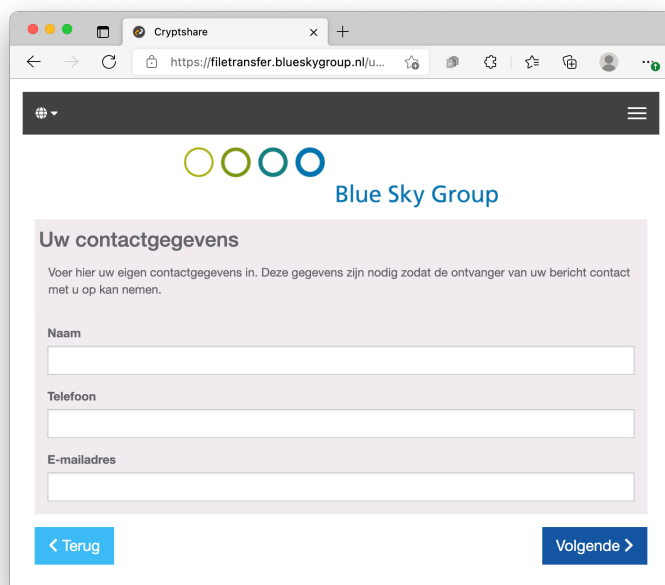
Cryptshare

https://filetransfer.blueskygroup.nl/u...

Blue Sky Group

Uw contactgegevens

Voer hier uw eigen contactgegevens in. Deze gegevens zijn nodig zodat de ontvanger van uw bericht contact met u op kan nemen.

Naam

Telefoon

E-mailadres

Terug

Volgende